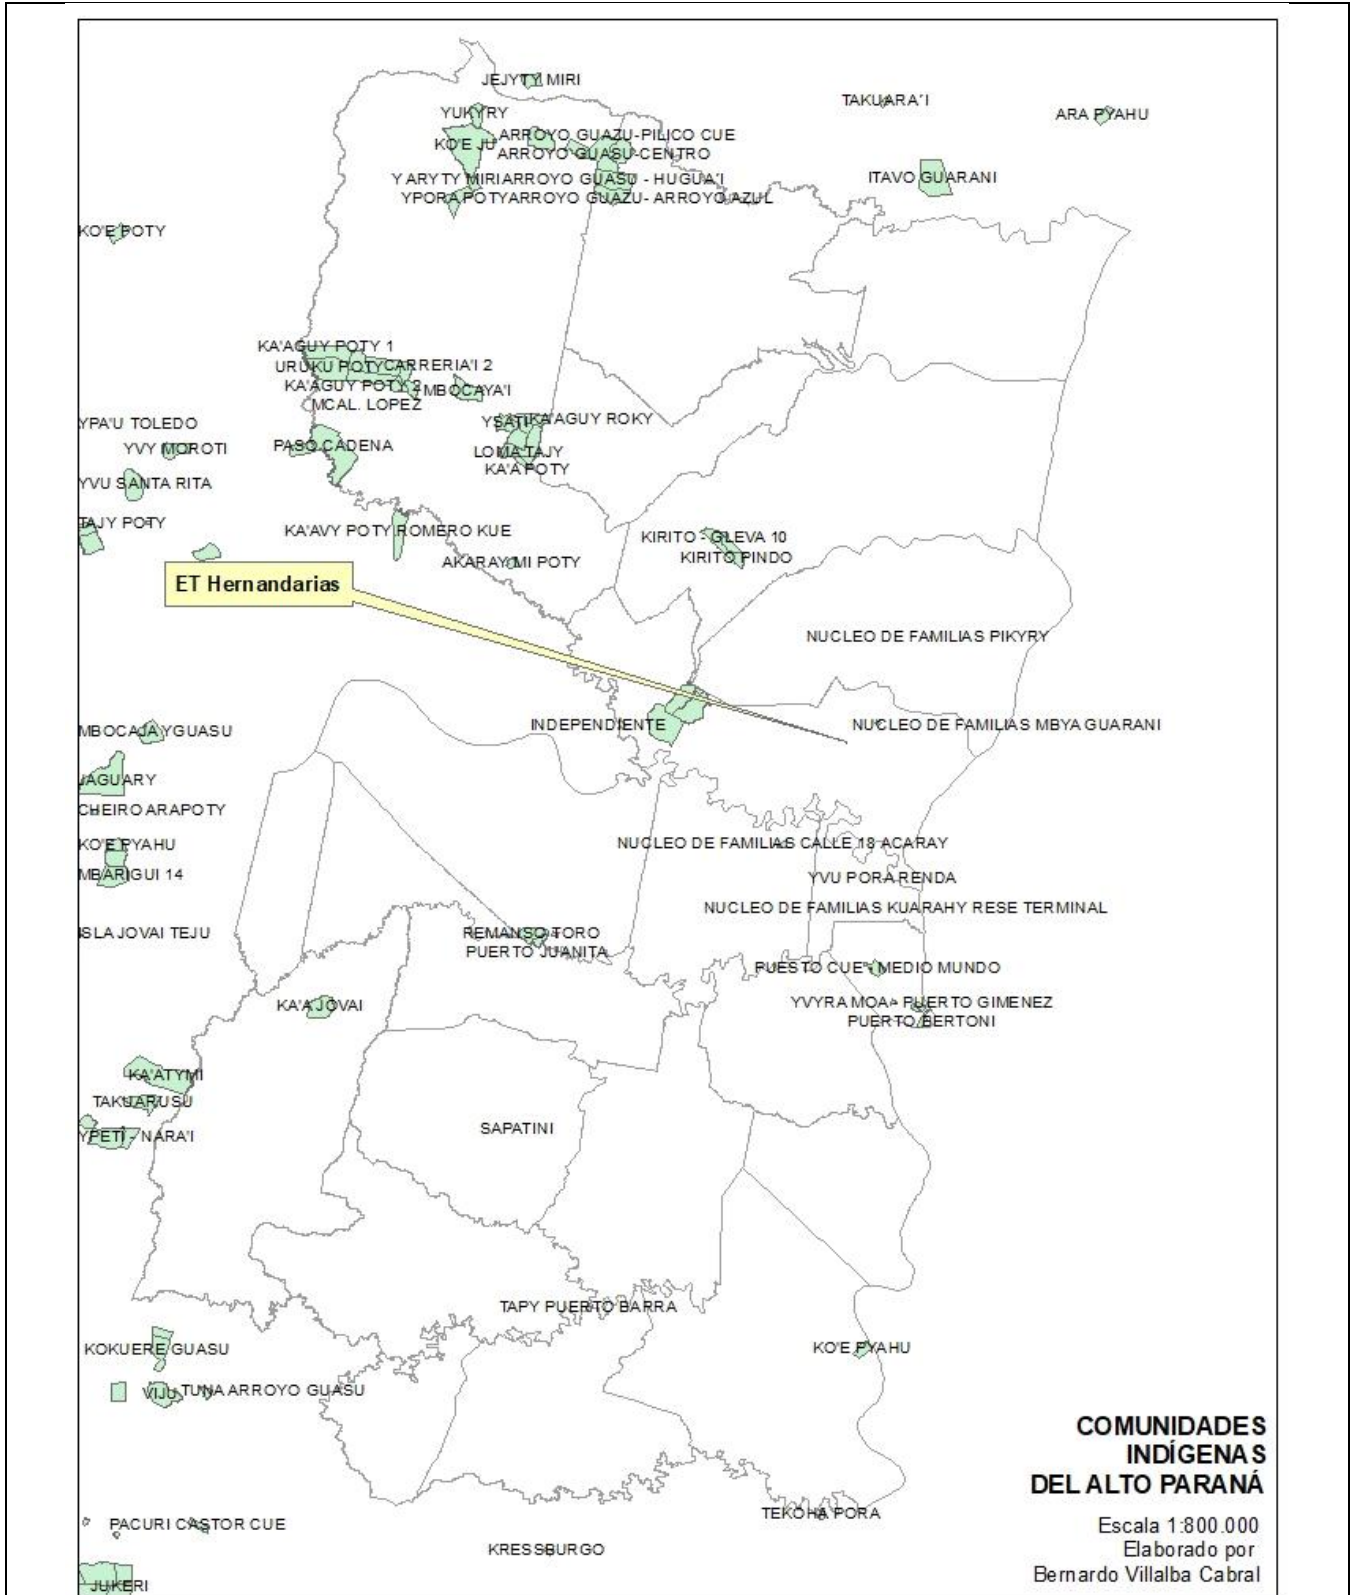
JEJYTY MIRI
TAKUARA'I
ARA PYAHU
YUKYRY
KO'E JU
ARROYO GUAZU-PILICO CUE
ARROYO GUASU-CENTRO
Y ARYTY MIRI
ARROYO GUASU - HUGUA'I
YPORA POTY
ARROYO GUAZU- ARROYO AZUL
ITAVO GUARANI
KO'E POTY
KA'AGUY POTY 1
URUKU POTY
CARRERIA'I 2
KA'AGUY POTY 3
MBOCAYA'I
MCAL. LOPEZ
YPA'U TOLEDO
YSATI
KA'AGUY ROKY
YVY MOROTI
PASO CADENA
LOMA TAJY
KA'A POTY
YVU SANTA RITA
TAJY POTY
KA'AVY POTY
ROMERO KUE
KIRITO - GLEVA 10
KIRITO PINDO
AKARAY MI POTY
ET Hernandarias
NUCLEO DE FAMILIAS PIKYRY
INDEPENDIENTE
NUCLEO DE FAMILIAS MBYA GUARANI
MBOCAJA YGUASU
JAGUARY
CHEIRO ARAPOTY
KO'E PYAHU
MBARIGUI 14
NUCLEO DE FAMILIAS CALLE 18 ACARAY
YVU PORA RENDA
NUCLEO DE FAMILIAS KUARAHY RESE TERMINAL
ISLA JOVAI TEJU
REMANSO TORO
PUERTO JUANITA
PUESTO CUE
MEDIO MUNDO
KA'A JOVAI
YVYRA MOA
PUERTO GIMENEZ
PUERTO BERTONI
KA'ATYMI
TAKUARUSU
YPETI - NARA'I
SAPATINI
TAPY PUERTO BARRA
KOKUERE GUASU
KO'E PYAHU
VIJU
TUNA ARROYO GUASU
COMUNIDADES INDÍGENAS DEL ALTO PARANÁ
PACURI CASTOR CUE
TEKOHA PORA
Escala 1:800.000
KRESSBURGO
Elaborado por
Bernardo Villalba Cabral
JUKERI